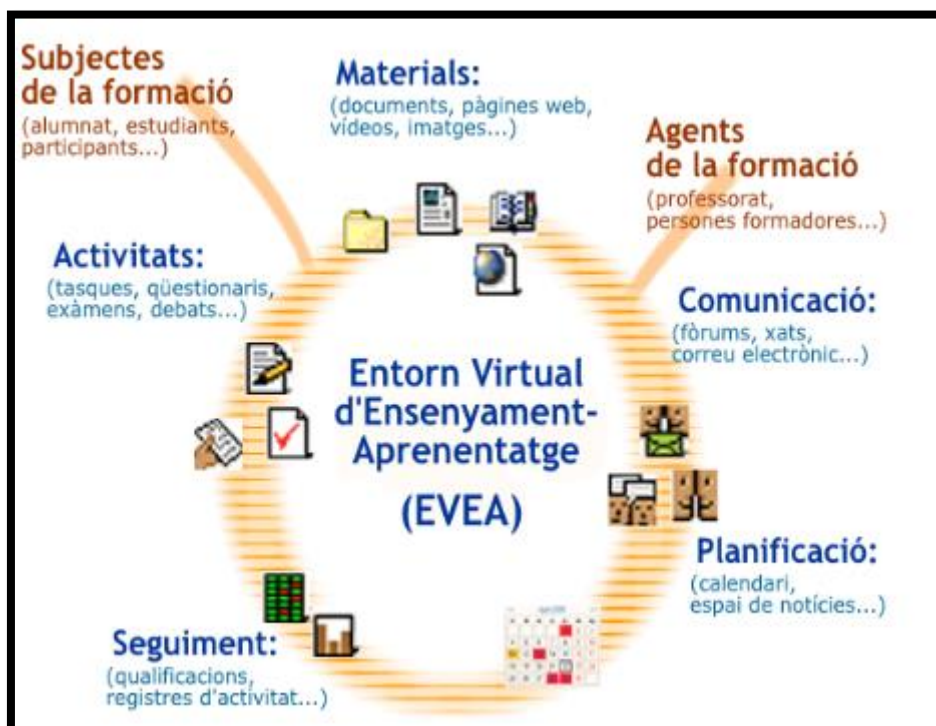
Subjectes de la formació
(alumnat, estudiants, participants...)

Materials:
(documents, pàgines web, vídeos, imatges...)

Agents de la formació
(professorat, persones formadores...)

Activitats:
(tasques, qüestionaris, exàmens, debats...)

Comunicació:
(fòrums, xats, correu electrònic...)

Entorn Virtual d'Ensenyament-Aprenentatge
(EVEA)

Planificació:
(calendari, espai de notícies...)

Seguiment:
(qualificacions, registres d'activitat...)